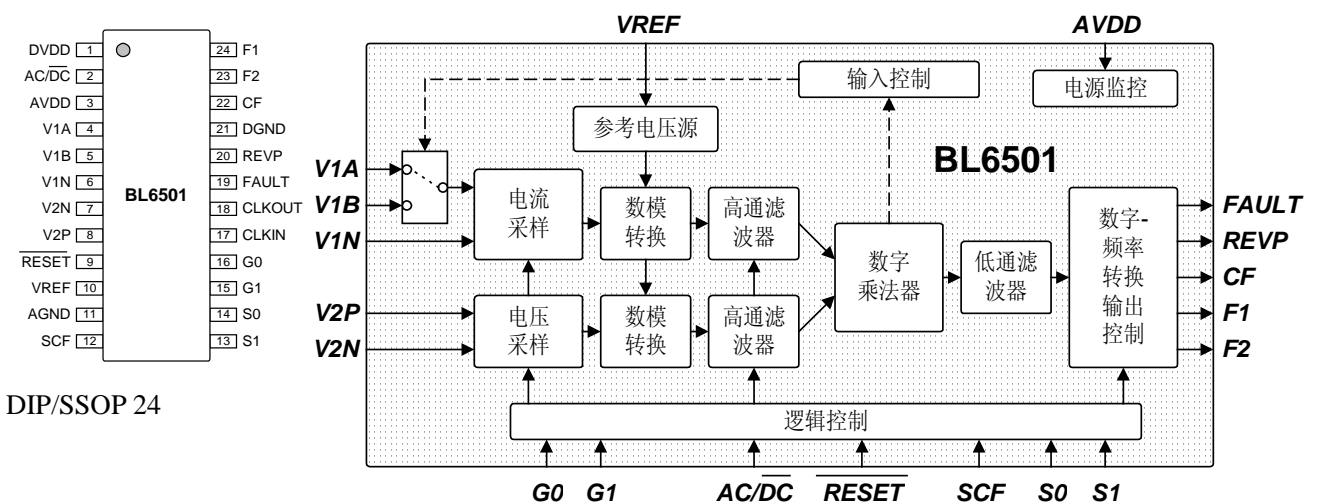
| Pin | Name | Pin | Name |
|---|---|---|---|
| 1 | DVDD | 24 | F1 |
| 2 | AC/$\overline{DC}$ | 23 | F2 |
| 3 | AVDD | 22 | CF |
| 4 | V1A | 21 | DGND |
| 5 | V1B | 20 | REVP |
| 6 | V1N | 19 | FAULT |
| 7 | V2N | 18 | CLKOUT |
| 8 | V2P | 17 | CLKIN |
| 9 | $\overline{RESET}$ | 16 | G0 |
| 10 | VREF | 15 | G1 |
| 11 | AGND | 14 | S0 |
| 12 | SCF | 13 | S1 |

BL6501

DIP/SSOP 24

VREF
AVDD
输入控制
电源监控
参考电压源
BL6501
V1A
V1B
V1N
电流采样
数模转换
高通滤波器
数字乘法器
低通滤波器
数字-频率转换输出控制
FAULT
REVP
CF
F1
F2
V2P
V2N
电压采样
数模转换
高通滤波器
逻辑控制
G0 G1 AC/$\overline{DC}$ $\overline{RESET}$ SCF S0 S1